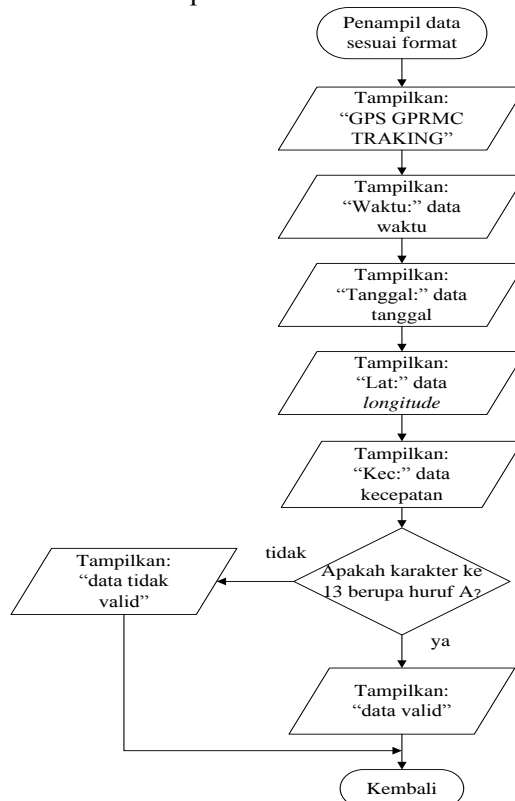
Penampil data sesuai format

Tampilkan: "GPS GPRMC TRAKING"

Tampilkan: "Waktu:" data waktu

Tampilkan: "Tanggal:" data tanggal

Tampilkan: "Lat:" data *longitude*

Tampilkan: "Kec:" data kecepatan

Apakah karakter ke 13 berupa huruf A?

tidak

Tampilkan: "data tidak valid"

ya

Tampilkan: "data valid"

Kembali